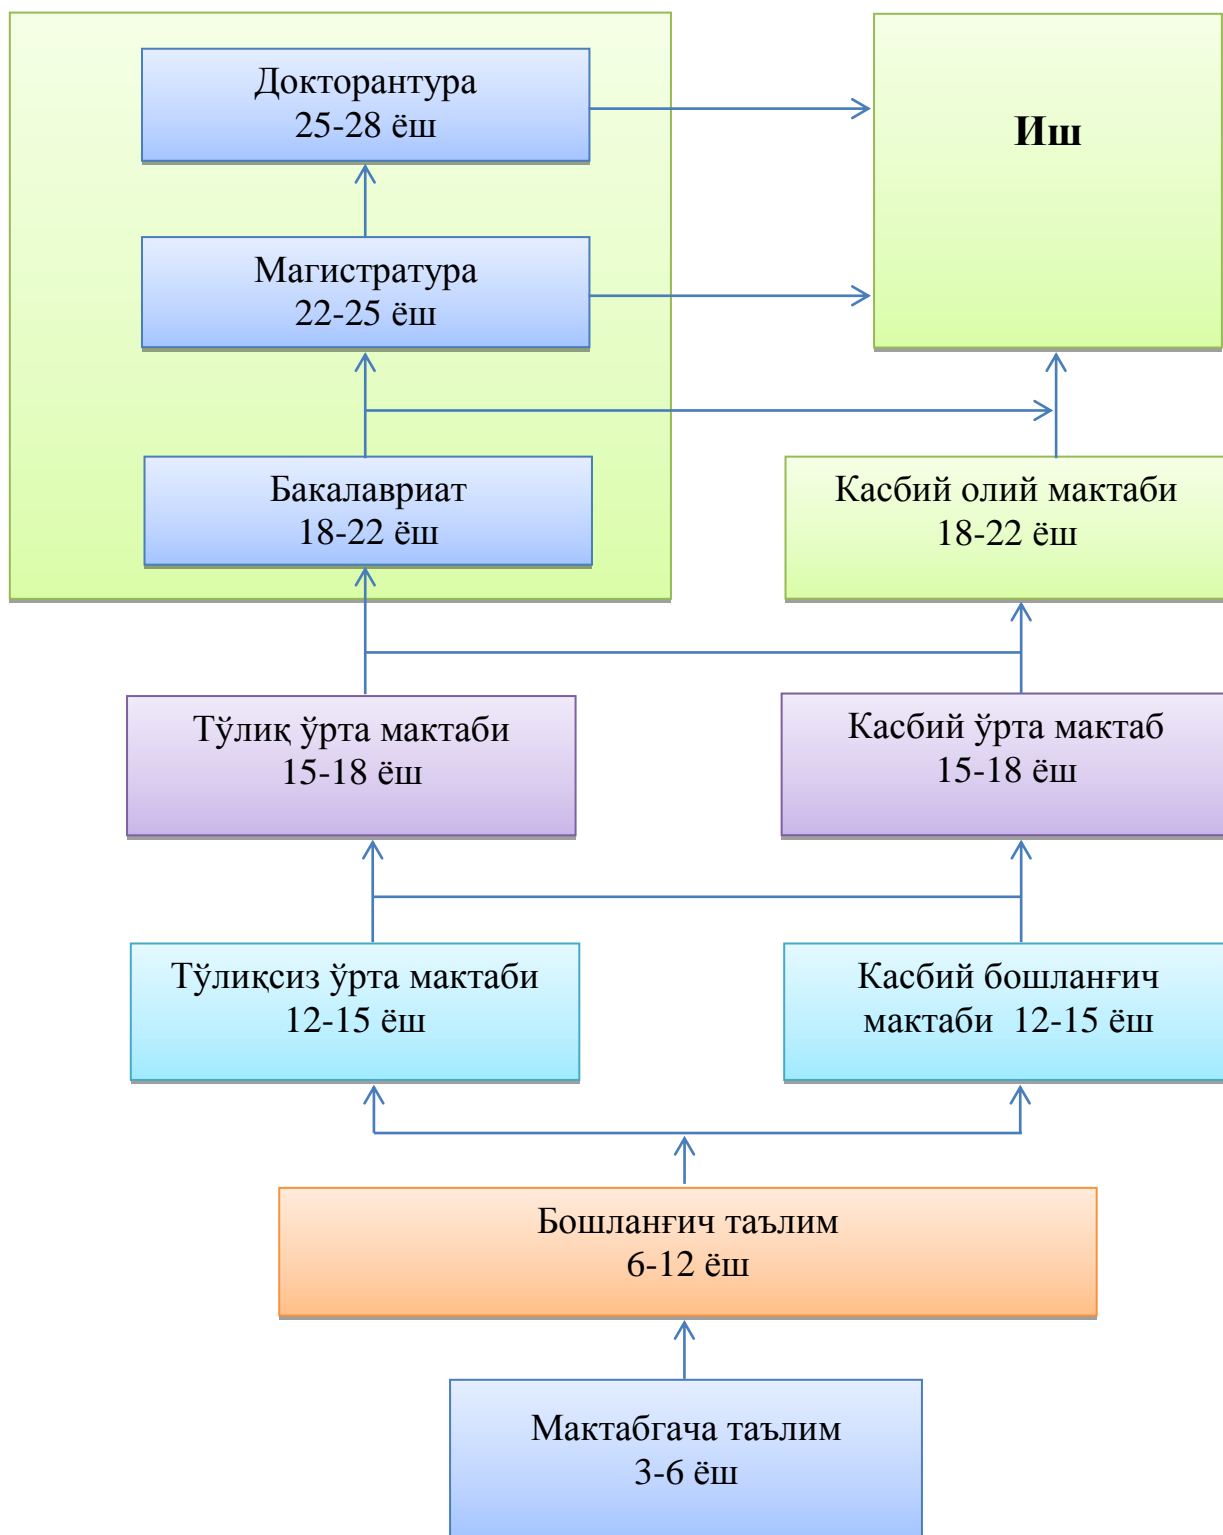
Докторантура
25-28 ёш

Иш

Магистратура
22-25 ёш

Бакалавриат
18-22 ёш

Касбий олий мактаби
18-22 ёш

Тўлиқ ўрта мактаби
15-18 ёш

Касбий ўрта мактаб
15-18 ёш

Тўлиқсиз ўрта мактаби
12-15 ёш

Касбий бошланғич мактаби 12-15 ёш

Бошланғич таълим
6-12 ёш

Мактабгача таълим
3-6 ёш